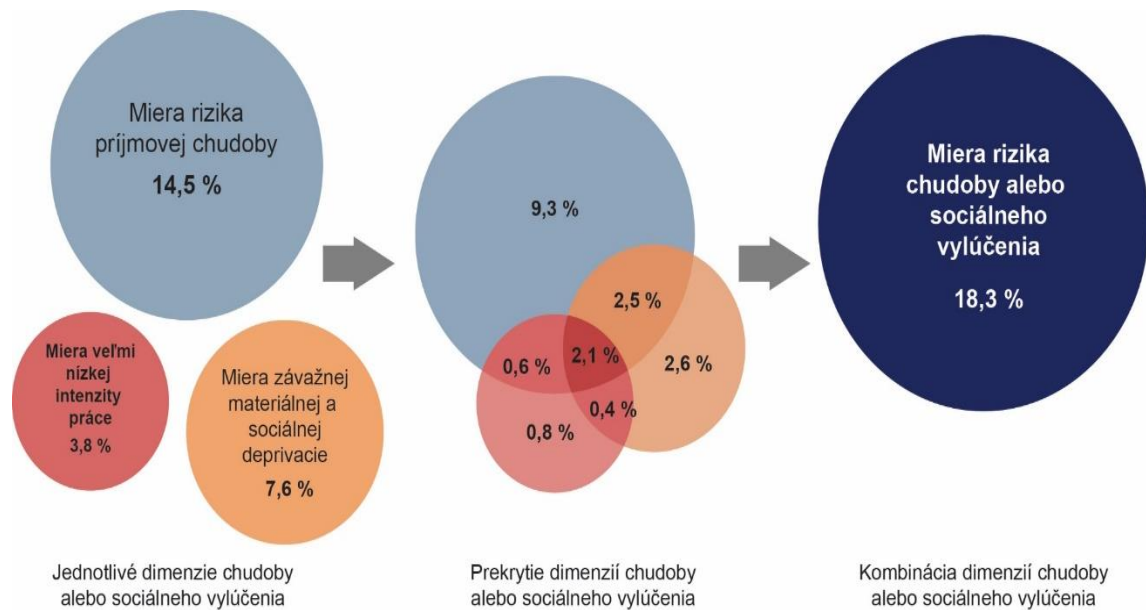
Miera rizika príjmovej chudoby
14,5 %

Miera veľmi nízkej intenzity práce
3,8 %

Miera závažnej materiálnej a sociálnej deprivacie
7,6 %

9,3 %
2,5 %
0,6 %
2,1 %
2,6 %
0,4 %
0,8 %

Miera rizika chudoby alebo sociálneho vylúčenia
18,3 %

Jednotlivé dimenzie chudoby alebo sociálneho vylúčenia

Prekrytie dimenzií chudoby alebo sociálneho vylúčenia

Kombinácia dimenzií chudoby alebo sociálneho vylúčenia